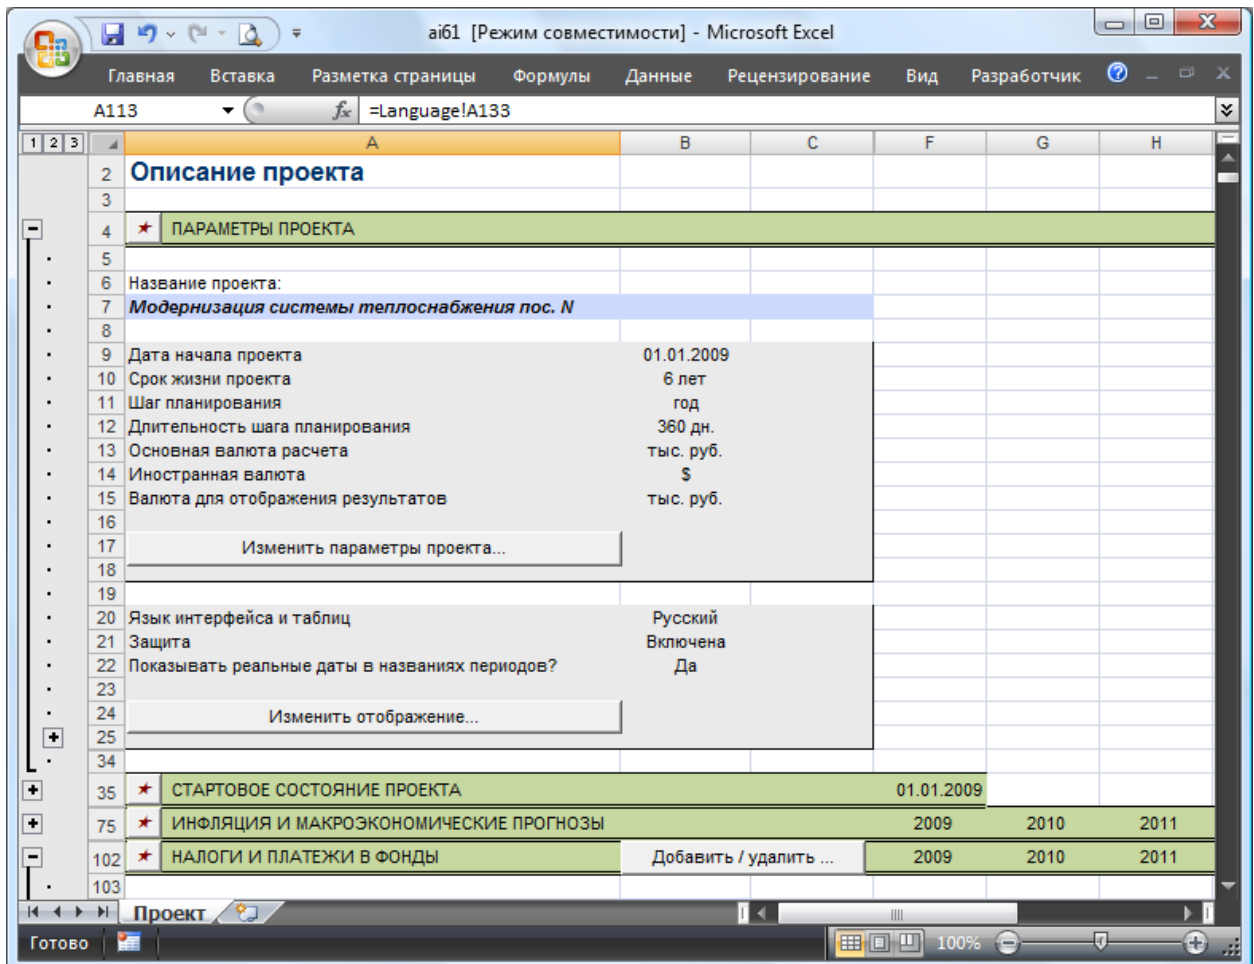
ai61 [Режим совместимости] - Microsoft Excel

Главная Вставка Разметка страницы Формулы Данные Рецензирование Вид Разработчик

A113 =Language!A133

1 2 3

| | A | B | C | F | G | H |
|---|---|---|---|---|---|---|
| 2 | Описание проекта | | | | | |
| 3 | | | | | | |
| 4 | ПАРАМЕТРЫ ПРОЕКТА | | | | | |
| 5 | | | | | | |
| 6 | Название проекта: | | | | | |
| 7 | Модернизация системы теплоснабжения пос. N | | | | | |
| 8 | | | | | | |
| 9 | Дата начала проекта | 01.01.2009 | | | | |
| 10 | Срок жизни проекта | 6 лет | | | | |
| 11 | Шаг планирования | год | | | | |
| 12 | Длительность шага планирования | 360 дн. | | | | |
| 13 | Основная валюта расчета | тыс. руб. | | | | |
| 14 | Иностранная валюта | $ | | | | |
| 15 | Валюта для отображения результатов | тыс. руб. | | | | |
| 16 | | | | | | |
| 17 | Изменить параметры проекта... | | | | | |
| 18 | | | | | | |
| 19 | | | | | | |
| 20 | Язык интерфейса и таблиц | Русский | | | | |
| 21 | Защита | Включена | | | | |
| 22 | Показывать реальные даты в названиях периодов? | Да | | | | |
| 23 | | | | | | |
| 24 | Изменить отображение... | | | | | |
| 25 | | | | | | |
| 34 | | | | | | |
| 35 | СТАРТОВОЕ СОСТОЯНИЕ ПРОЕКТА | | | 01.01.2009 | | |
| 75 | ИНФЛЯЦИЯ И МАКРОЭКОНОМИЧЕСКИЕ ПРОГНОЗЫ | | | 2009 | 2010 | 2011 |
| 102 | НАЛОГИ И ПЛАТЕЖИ В ФОНДЫ | Добавить / удалить ... | | 2009 | 2010 | 2011 |
| 103 | | | | | | |

Проект

Готово 100%